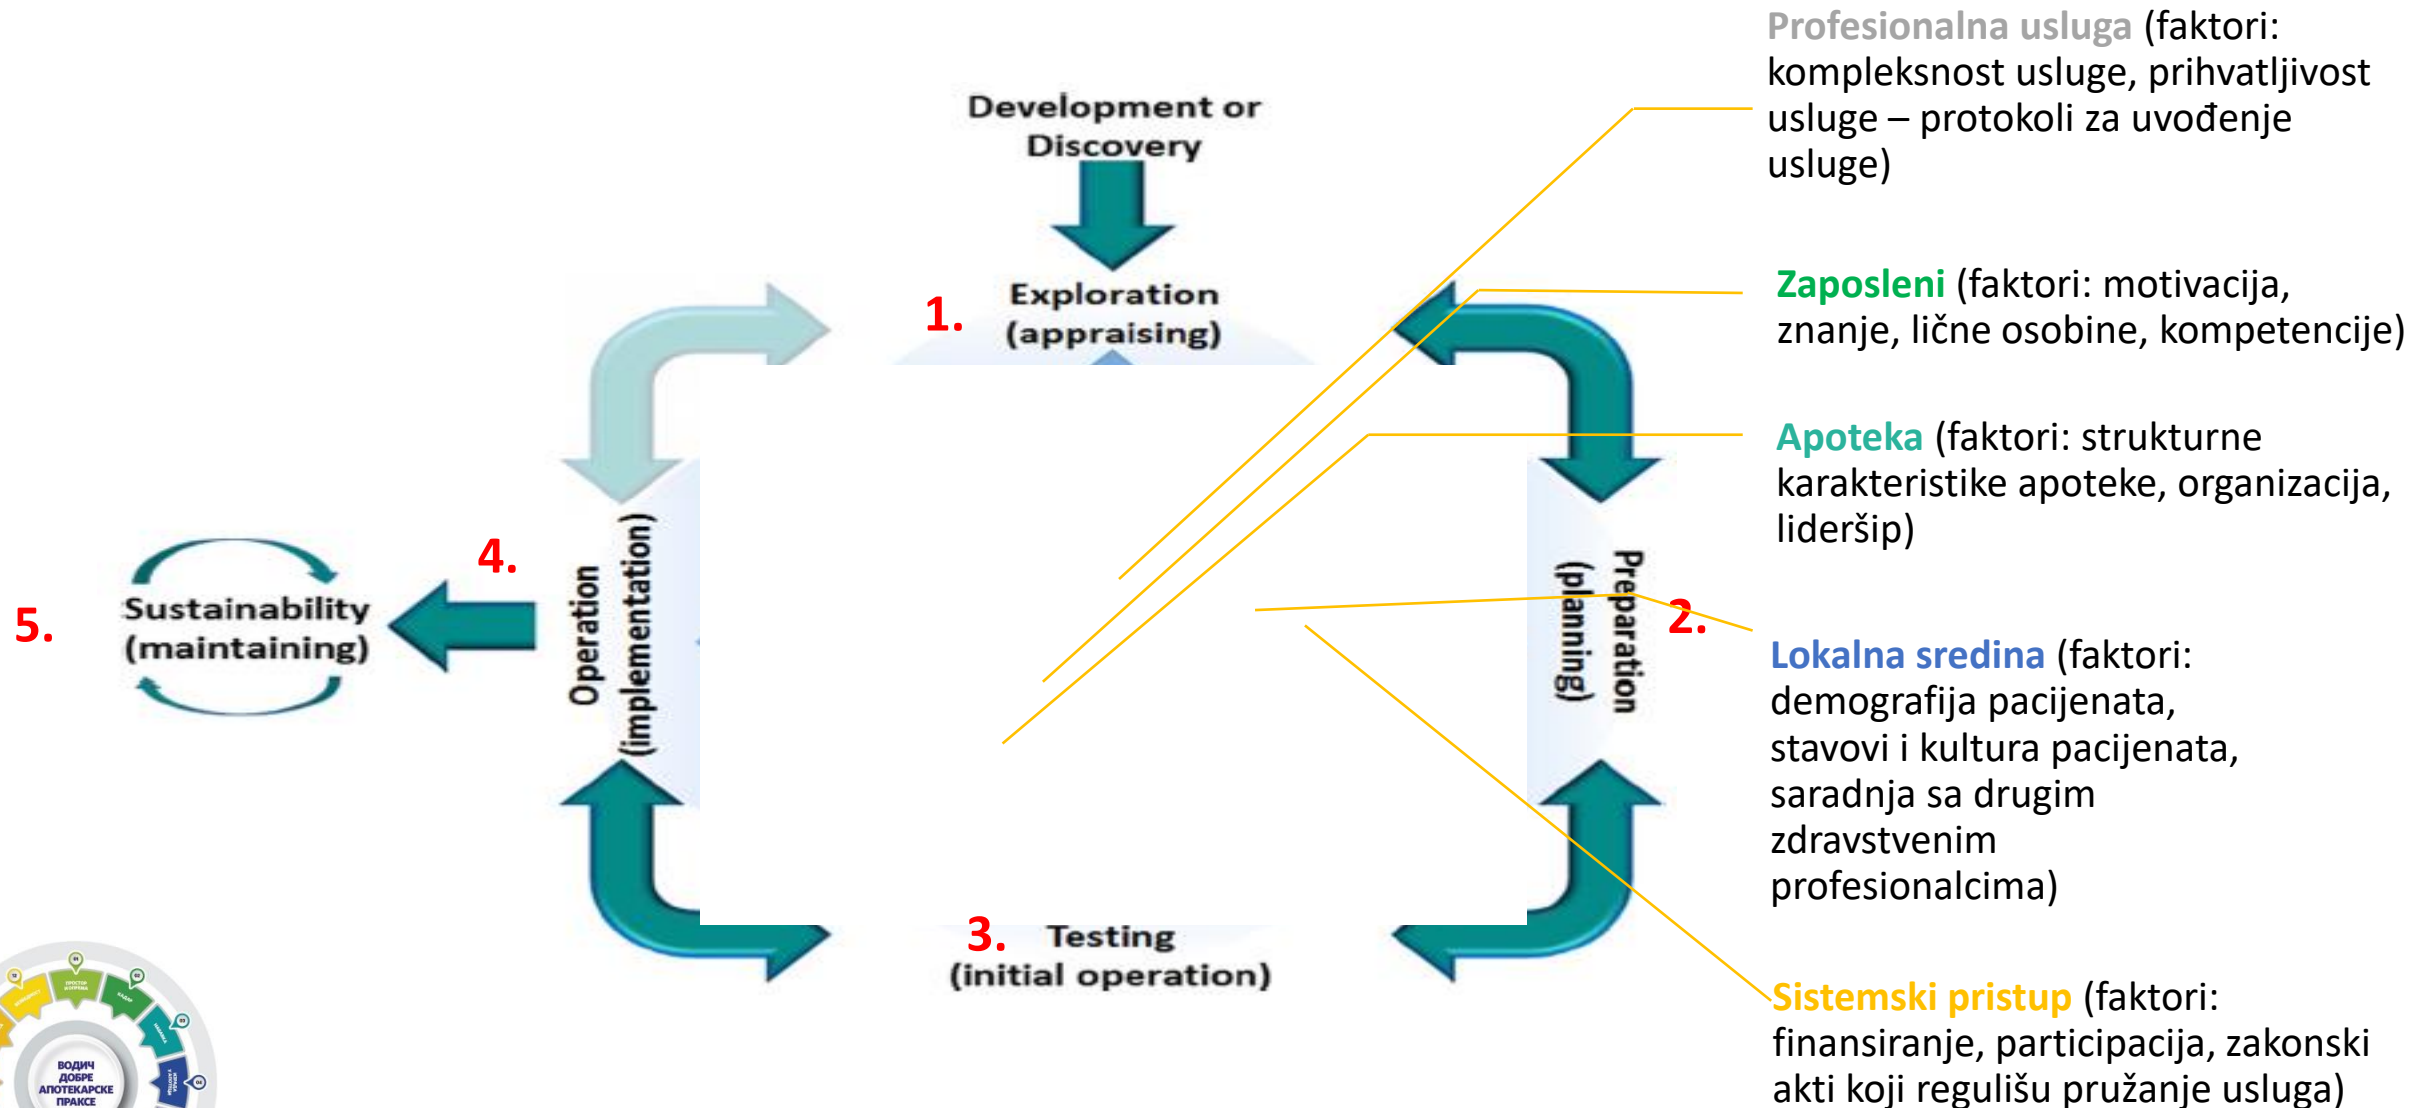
Development or Discovery

1. Exploration (appraising)

2. Preparation (planning)

3. Testing (initial operation)

4. Operation (implementation)

5. Sustainability (maintaining)

Profesionalna usluga (faktori: kompleksnost usluge, prihvatljivost usluge – protokoli za uvođenje usluge)

Zaposleni (faktori: motivacija, znanje, lične osobine, kompetencije)

Apoteka (faktori: strukturne karakteristike apoteke, organizacija, lideršip)

Lokalna sredina (faktori: demografija pacijenata, stavovi i kultura pacijenata, saradnja sa drugim zdravstvenim profesionalcima)

Sistemski pristup (faktori: finansiranje, participacija, zakonski akti koji regulišu pružanje usluga)

ВОДИЧ ДОБРЕ АПОТЕКАРСКЕ ПРАКСЕ